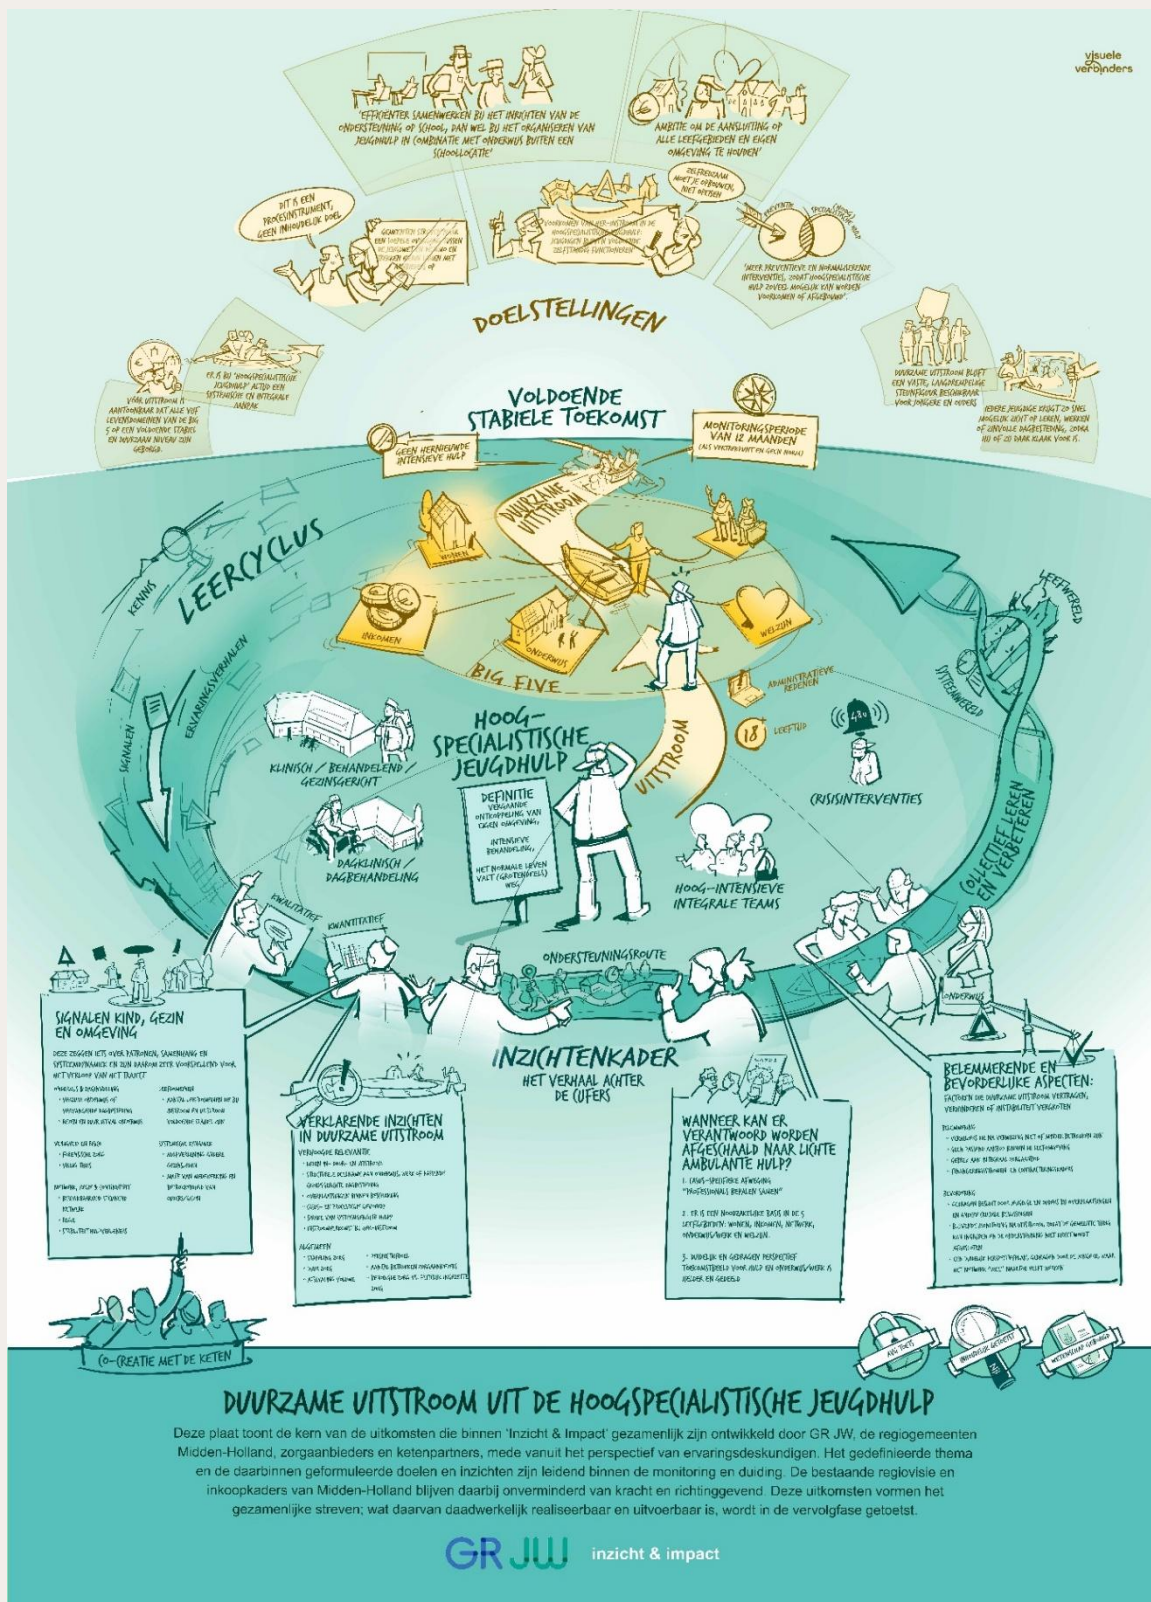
visuele verbinders

'EFFICIËNTER SAMENWERKEN BIJ HET INRICHTEN VAN DE ONDERSTEUNING OP SCHOOL, DAN WEL BIJ HET ORGANISEREN VAN JEUGDHULP IN COMBINATIE MET ONDERWIJS BUITEN EEN SCHOOLLOCATIE'

AMBITIE OM DE AANSLUITING OP ALLE LEEFGEBIEDEN EN EIGEN OMGEVING TE HOUDEN'

DIT IS EEN PROCESINSTRUMENT, GEEN INHOUDELIJK DOEL

ZELFREDZAAM MOET JE OEFENEN, NIET WEGEN

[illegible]

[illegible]

PREVENTIEF

'MEER PREVENTIEVE EN NORMALISERENDE INTERVENTIES, ZODAT HOOGSPECIALISTISCHE HULP ZOVEEL MOGELIJK KAN WORDEN VOORKOMEN OF AFGEBOUWD'.

DOELSTELLINGEN

ER IS BIJ 'HOOGSPECIALISTISCHE JEUGDHULP' ALTIJD EEN SYSTEMISCHE EN INTEGRALE AANPAK

VOOR UITSTROOM IS AANTOONBAAR DAT ALLE VIJF LEVENSDOMEINEN VAN DE BIG 5 OP EEN VOLDOENDE STABIEL EN DUURZAAM NIVEAU ZIJN GEBORGD.

DUURZAME UITSTROOM BLIJFT EEN VASTE, LANGDURIGE STEUNFIGUUR BESCHIKBAAR VOOR JONGERE EN OUDERS

IEDERE JEUGDIGE KRIJGT ZO SNEL MOGELIJK (WEER) PLEK OP LEREN, WERKEN OF ZINVOLLE DAGBESTEDING, ZODRA HIJ OF ZIJ DAAR KLAAR VOOR IS.

VOLDOENDE STABIELE TOEKOMST

GEEN HERNIEUWDE INTENSIEVE HULP

MONITORINGSPERIODE VAN 12 MAANDEN

DUURZAME UITSTROOM

LEERCYCLUS

KENNIS

ERVARINGSVERHALEN

SIGNALEN

WONEN

INKOMEN

ONDERWIJS

WELZIJN

BIG FIVE

ADMINISTRATIEVE REDENEN

18 LEEFTIJD

LEEFWERELD

SYSTEEMWERELD

HOOG-SPECIALISTISCHE JEUGDHULP

UITSTROOM

KLINISCH / BEHANDELEND / GEZINSGERICHT

DEFINITIE
VERGAANDE ONTKOPPELING VAN EIGEN OMGEVING,
INTENSIEVE BEHANDELING,
HET NORMALE LEVEN VALT (GROTENDEELS) WEG

CRISISINTERVENTIES

DAGKLINISCH / DAGBEHANDELING

HOOG-INTENSIEVE INTEGRALE TEAMS

COLLECTIEF LEREN EN VERBETEREN

KWALITATIEF

KWANTITATIEF

ONDERSTEUNINGSROUTE

ONDERWIJS

SIGNALEN KIND, GEZIN EN OMGEVING
DEZE ZEGGEN IETS OVER PATRONEN, SAMENHANG EN SYSTEEMDYNAMIEK EN ZIJN DAAROM ZEER VOORSPELLEND VOOR HET VERLOOP VAN HET TRAJECT
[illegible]

INZICHTENKADER
HET VERHAAL ACHTER DE CIJFERS

VERKLARENDE INZICHTEN IN DUURZAME UITSTROOM
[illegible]

WANNEER KAN ER VERANTWOORD WORDEN AFGESCHAALD NAAR LICHTE AMBULANTE HULP?
1. CASUS-SPECIFIEKE AFWEGING "PROFESSIONALS BEPALEN SAMEN"
2. ER IS EEN VOLDOENDE BASIS IN DE 5 LEEFGEBIEDEN: WONEN, INKOMEN, NETWERK, ONDERWIJS/WERK EN WELZIJN.
3. DUIDELIJK EN GEDRAGEN PERSPECTIEF TOEKOMSTBEELD VOOR HULP EN ONDERWIJS/WERK IS HELDER EN GEBORGD

BELEMMERENDE EN BEVORDERLIJKE ASPECTEN:
FACTOREN DIE DUURZAME UITSTROOM VERTRAGEN, VERHINDEREN OF INSTABILITEIT VERGROTEN
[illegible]

CO-CREATIE MET DE KETEN

ALS TOETS

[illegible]

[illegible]

DUURZAME UITSTROOM UIT DE HOOGSPECIALISTISCHE JEUGDHULP

Deze plaat toont de kern van de uitkomsten die binnen 'Inzicht & Impact' gezamenlijk zijn ontwikkeld door GR JW, de regiogemeenten Midden-Holland, zorgaanbieders en ketenpartners, mede vanuit het perspectief van ervaringsdeskundigen. Het gedefinieerde thema en de daarbinnen geformuleerde doelen en inzichten zijn leidend binnen de monitoring en duiding. De bestaande regiovisie en inkoopkaders van Midden-Holland blijven daarbij onverminderd van kracht en richtinggevend. Deze uitkomsten vormen het gezamenlijke streven; wat daarvan daadwerkelijk realiseerbaar en uitvoerbaar is, wordt in de vervolgfase getoetst.

GR JW inzicht & impact